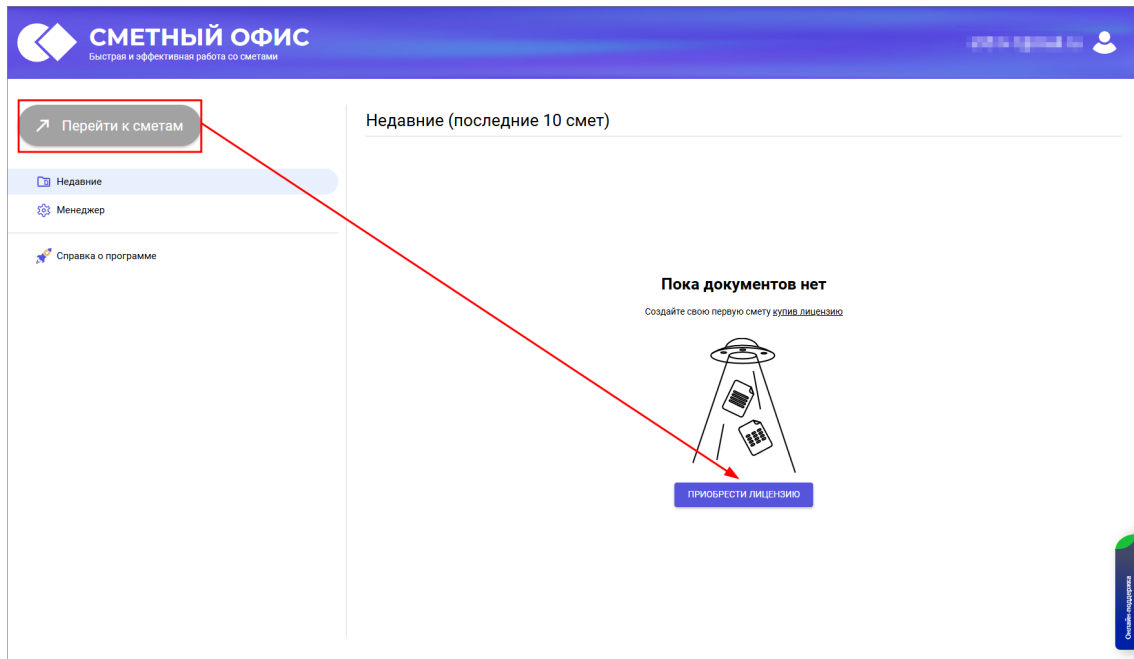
СМЕТНЫЙ ОФИС
Быстрая и эффективная работа со сметами

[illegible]

Перейти к сметам

Недавние
Менеджер

Справка о программе

Недавние (последние 10 смет)

Пока документов нет

Создайте свою первую смету купив лицензию

ПРИОБРЕСТИ ЛИЦЕНЗИЮ

Онлайн-поддержка